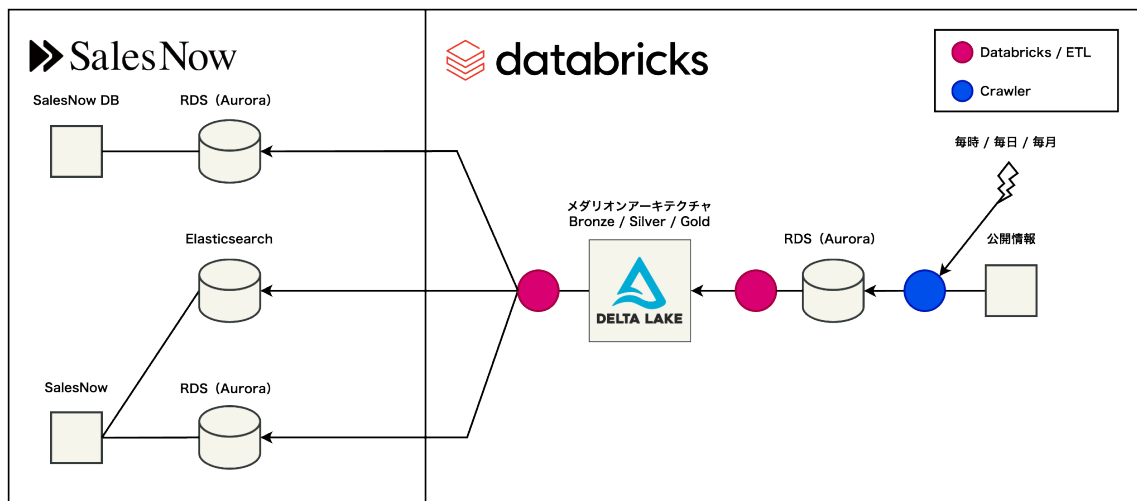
SalesNow

databricks

Databricks / ETL

Crawler

SalesNow DB

RDS（Aurora）

毎時 / 毎日 / 毎月

メダリオンアーキテクチャ
Bronze / Silver / Gold

Elasticsearch

RDS（Aurora）

公開情報

DELTA LAKE

SalesNow

RDS（Aurora）